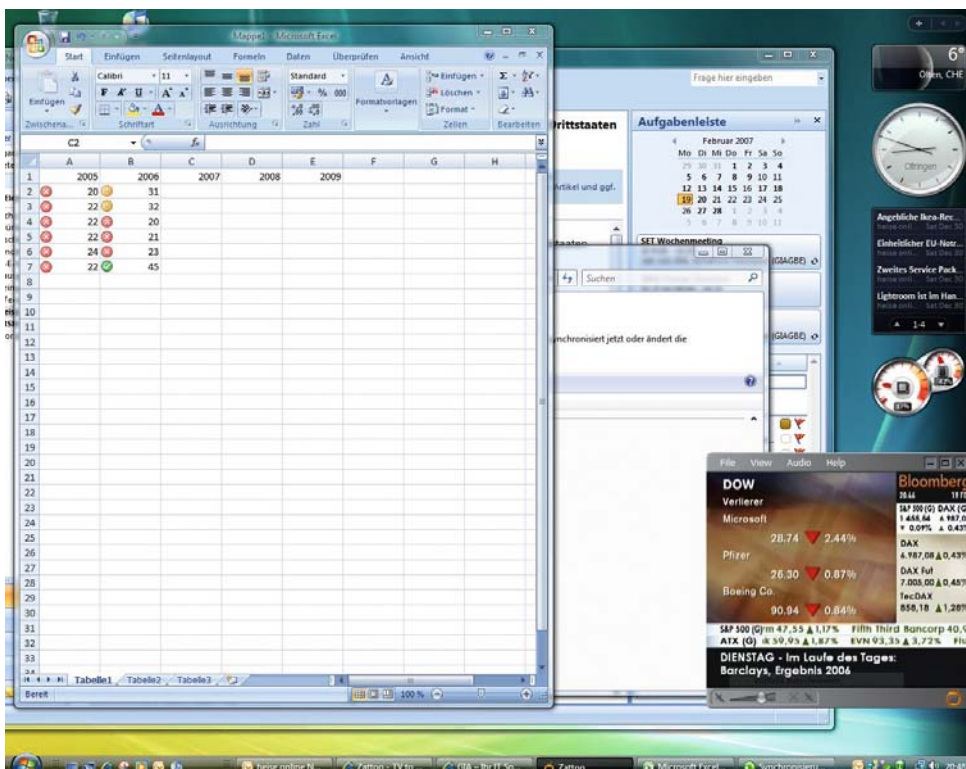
Mappe1 - Microsoft Excel

Start Einfügen Seitenlayout Formeln Daten Überprüfen Ansicht

Einfügen Calibri 11 Standard Formatvorlagen Einfügen Löschen Format

Zwischena... Schriftart Ausrichtung Zahl Zellen Bearbeiten

C2

| | A | B | C | D | E | F | G | H |
|---|---|---|---|---|---|---|---|---|
| 1 | 2005 | 2006 | 2007 | 2008 | 2009 | | | |
| 2 | 20 | 31 | | | | | | |
| 3 | 22 | 32 | | | | | | |
| 4 | 22 | 20 | | | | | | |
| 5 | 22 | 21 | | | | | | |
| 6 | 24 | 23 | | | | | | |
| 7 | 22 | 45 | | | | | | |
| 8 | | | | | | | | |
| 9 | | | | | | | | |
| 10 | | | | | | | | |
| 11 | | | | | | | | |
| 12 | | | | | | | | |
| 13 | | | | | | | | |
| 14 | | | | | | | | |
| 15 | | | | | | | | |
| 16 | | | | | | | | |
| 17 | | | | | | | | |
| 18 | | | | | | | | |
| 19 | | | | | | | | |
| 20 | | | | | | | | |
| 21 | | | | | | | | |
| 22 | | | | | | | | |
| 23 | | | | | | | | |
| 24 | | | | | | | | |
| 25 | | | | | | | | |
| 26 | | | | | | | | |
| 27 | | | | | | | | |
| 28 | | | | | | | | |
| 29 | | | | | | | | |
| 30 | | | | | | | | |
| 31 | | | | | | | | |
| 32 | | | | | | | | |
| 33 | | | | | | | | |

Tabelle1 Tabelle2 Tabelle3

Bereit 100 %

Frage hier eingeben

Drittstaaten

Artikel und ggf.

Aufgabenleiste

Februar 2007
Mo Di Mi Do Fr Sa So
29 30 31 1 2 3 4
5 6 7 8 9 10 11
12 13 14 15 16 17 18
19 20 21 22 23 24 25
26 27 28 1 2 3 4
5 6 7 8 9 10 11

SET Wochenmeeting

(GIAGBE)

Suchen

nchronisiert jetzt oder ändert die

(GIAGBE)

6°
Olten, CHE

Oltingen

Angebliche Ikea-Rec...
Einheitlicher EU-Notr...
Zweites Service Pack...
Lightroom ist im Han...
1-14

File View Audio Help

DOW
Verlierer
Microsoft
28.74 2.44%
Pfizer
26.30 0.87%
Boeing Co.
90.94 0.84%

Bloomberg
DAX
4.987,08
DAX Fut
7.005,00
TecDAX
858,18 1,28%

S&P 500 (G) 47,55 1,17% Fifth Third Bancorp 40,9
ATX (G) 59,95 1,87% EVN 93,35 3,72%

DIENSTAG - Im Laufe des Tages:
Barclays, Ergebnis 2006

heise online N... Zattoo - TV fü... CIA - Ihr IT So... Zattoo Microsoft Excel Synchronisieru...